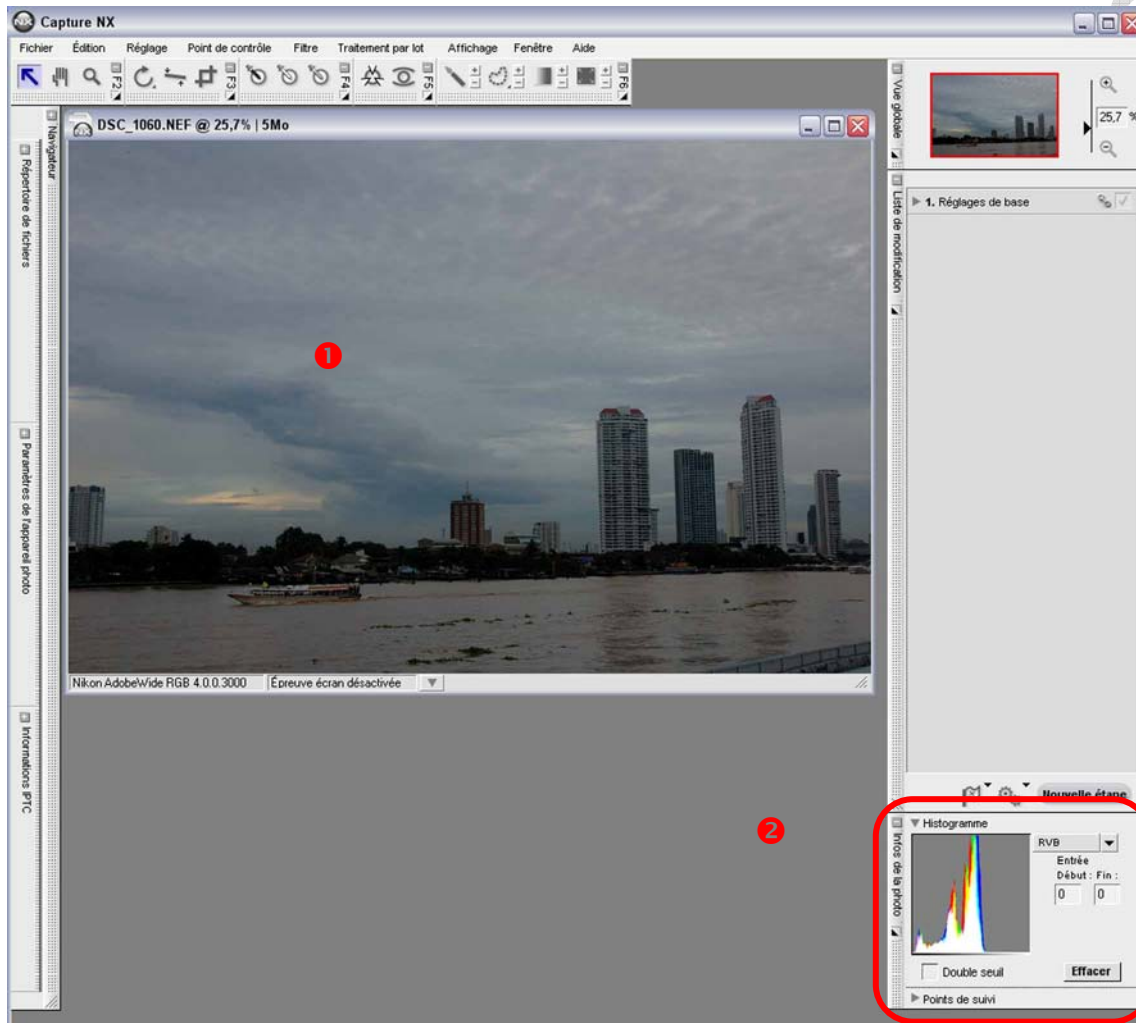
Capture NX

Fichier Édition Réglage Point de contrôle Filtre Traitement par lot Affichage Fenêtre Aide

F2 F3 F4 F5 F6

Navigateur

Répertoire de fichiers

Paramètres de l'appareil photo

Informations IPTC

DSC_1060.NEF @ 25,7% | 5Mo

❶

Nikon AdobeWide RGB 4.0.0.3000 Épreuve écran désactivée

Vue globale

25,7 %

Liste de modification

1. Réglages de base

Nouvelle étape

❷

Infos de la photo

Histogramme

RVB

Entrée

Début : Fin :

0 0

Double seuil

Effacer

Points de suivi